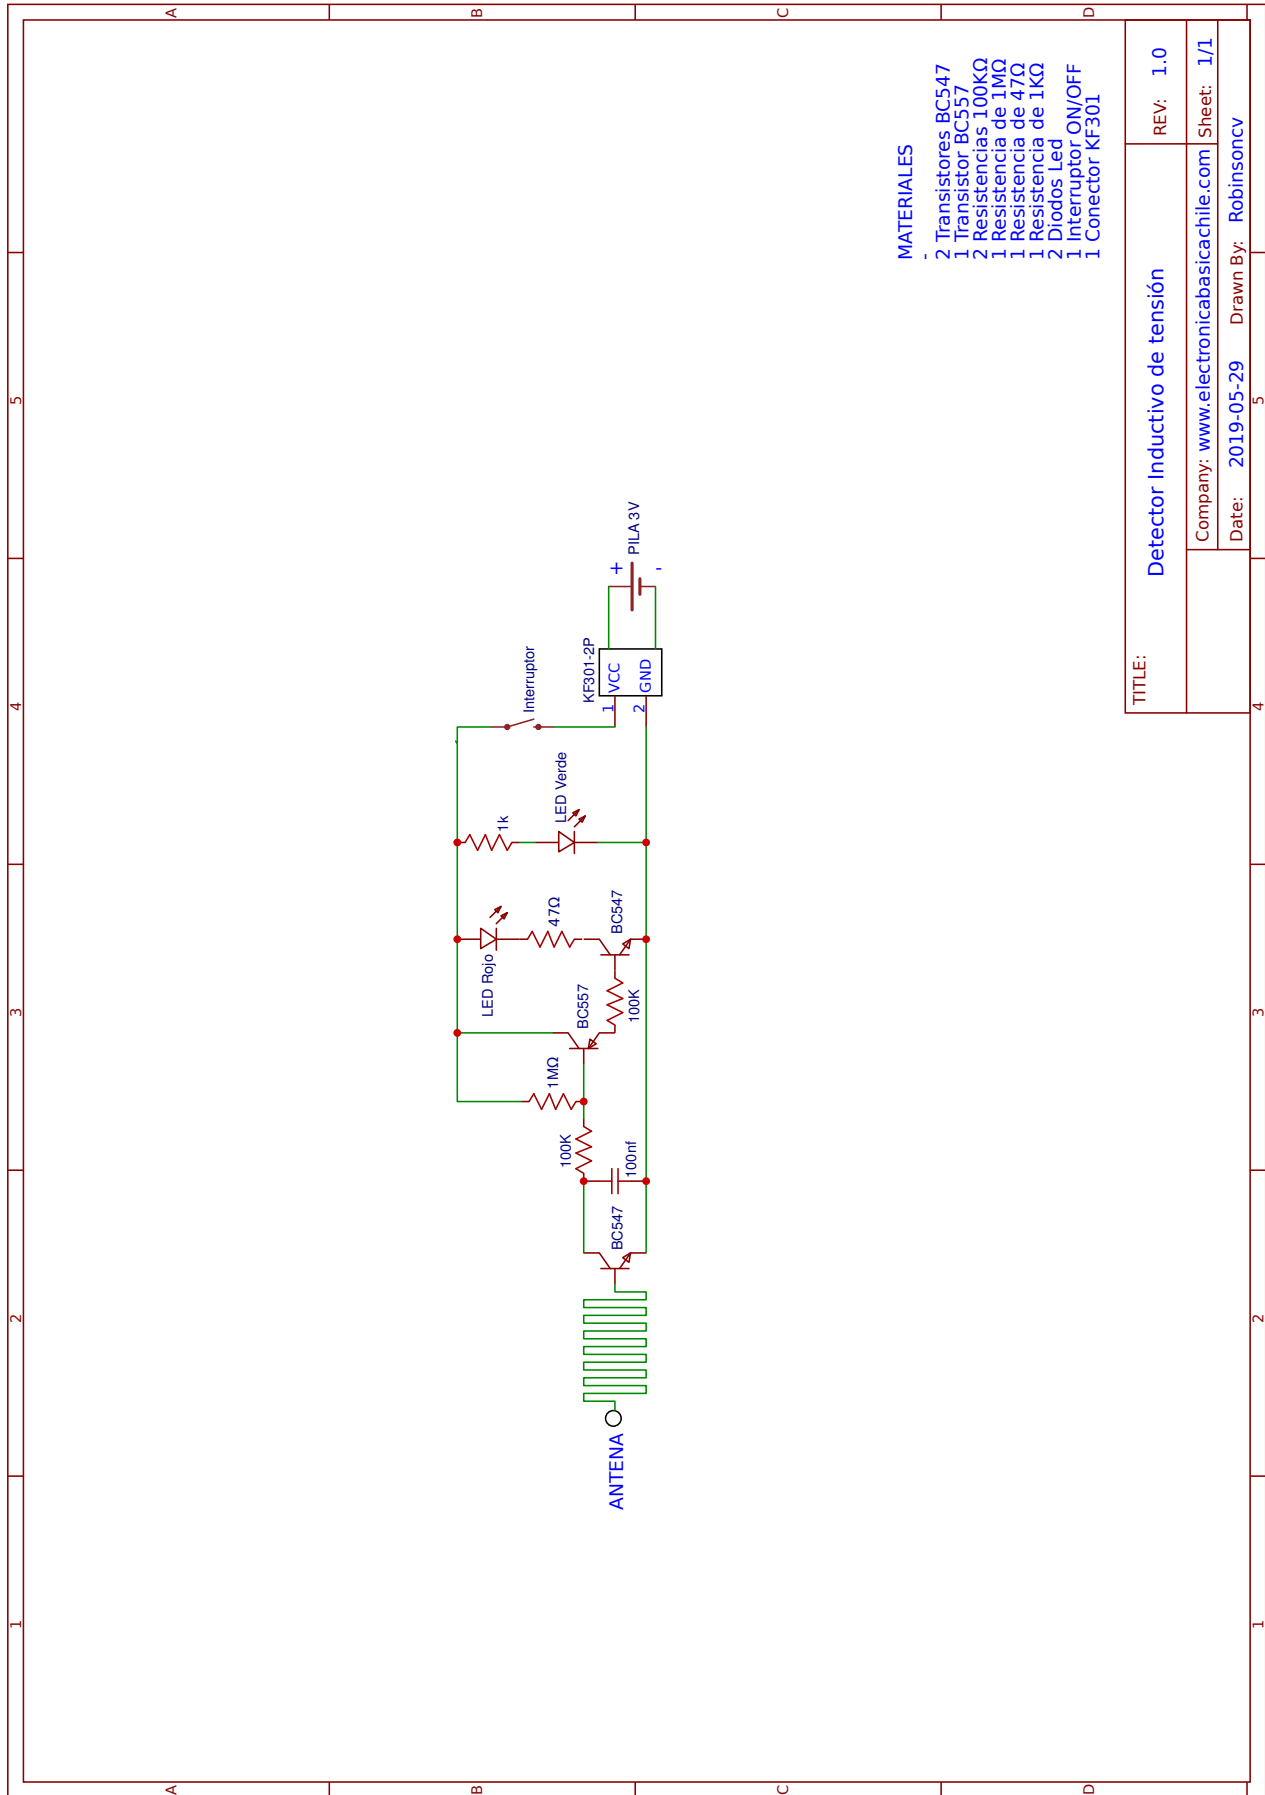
MATERIALES
-
2 Transistores BC547
1 Transistor BC557
2 Resistencias 100KΩ
1 Resistencia de 1MΩ
1 Resistencia de 47Ω
1 Resistencia de 1KΩ
2 Diodos Led
1 Interruptor ON/OFF
1 Conector KF301

TITLE: Detector Inductivo de tensión
REV: 1.0
Company: www.electronicabasicachile.com
Sheet: 1/1
Date: 2019-05-29
Drawn By: Robinsoncv

PILA 3V
+
-
KF301-2P
VCC
GND
1
2
Interruptor
LED Verde
1k
47Ω
BC547
LED Rojo
BC557
100K
1MΩ
100K
100nf
BC547
ANTENA

A B C D
A B C D
1 2 3 4 5
1 2 3 4 5